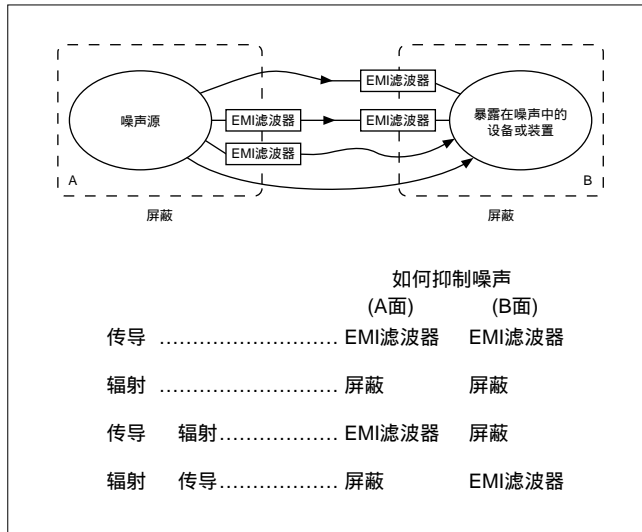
EMI滤波器

噪声源

EMI滤波器

EMI滤波器

暴露在噪声中的设备或装置

EMI滤波器

A

B

屏蔽

屏蔽

如何抑制噪声

(A面) (B面)

传导 ……………………… EMI滤波器 EMI滤波器

辐射 ……………………… 屏蔽 屏蔽

传导 辐射……………… EMI滤波器 屏蔽

辐射 传导……………… 屏蔽 EMI滤波器